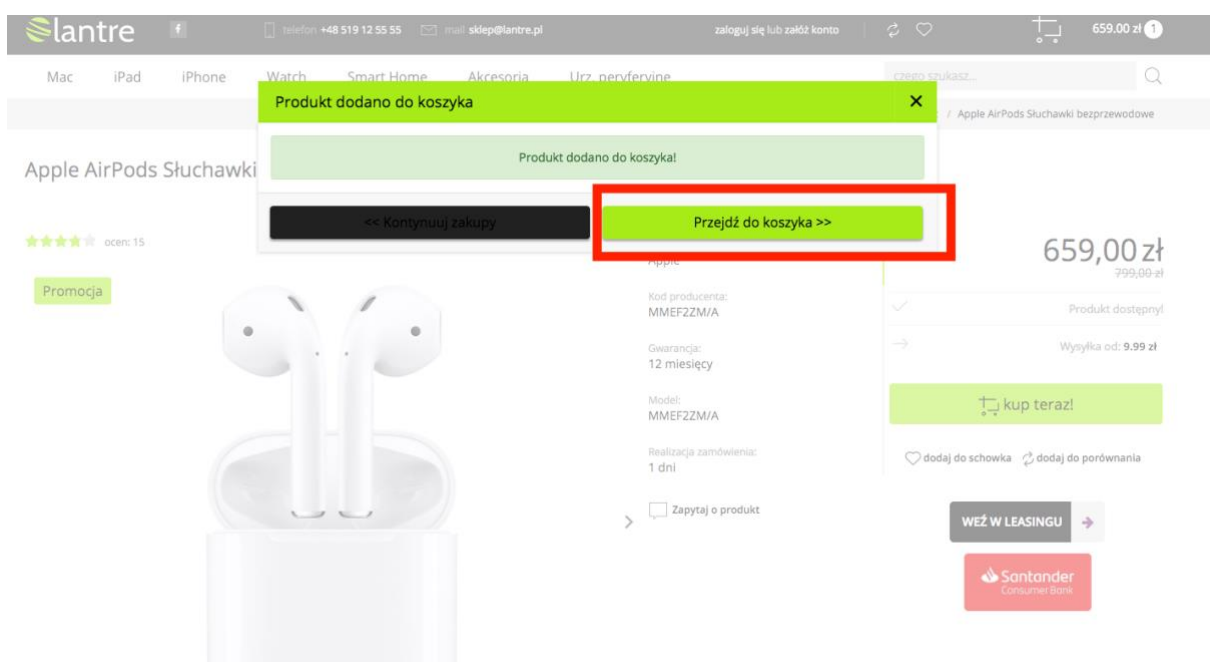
lantre

f

telefon +48 519 12 55 55 mail sklep@lantre.pl

zaloguj się lub załóż konto

659.00 zł 1

Mac iPad iPhone Watch Smart Home Akcesoria Urz. peryferyjne

czego szukasz...

/ Apple AirPods Słuchawki bezprzewodowe

Produkt dodano do koszyka

×

Produkt dodano do koszyka!

<< Kontynuuj zakupy

Przejdź do koszyka >>

Apple AirPods Słuchawki

ocen: 15

Promocja

Apple

Kod producenta:
MMEF2ZM/A

Gwarancja:
12 miesięcy

Model:
MMEF2ZM/A

Realizacja zamówienia:
1 dni

Zapytaj o produkt

659,00 zł
799,00 zł

Produkt dostępny!

Wysyłka od: 9.99 zł

kup teraz!

dodaj do schowka dodaj do porównania

WEŹ W LEASINGU

Santander
Consumer Bank